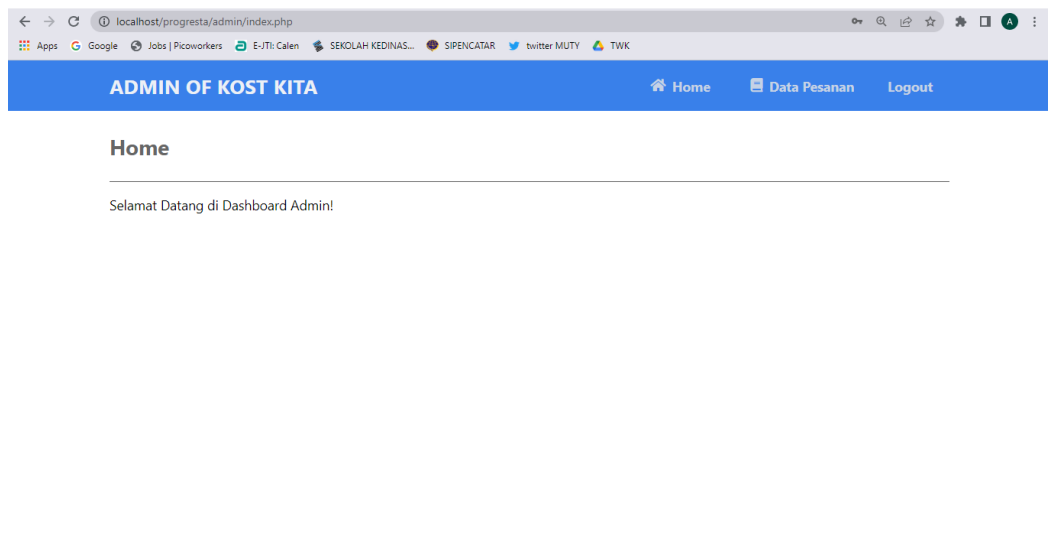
localhost/progresta/admin/index.php

Apps Google Jobs | Picoworkers E-JTI: Calen SEKOLAH KEDINAS... SIPENCATAR twitter MUTY TWK

A

ADMIN OF KOST KITA

Home Data Pesanan Logout

Home

Selamat Datang di Dashboard Admin!